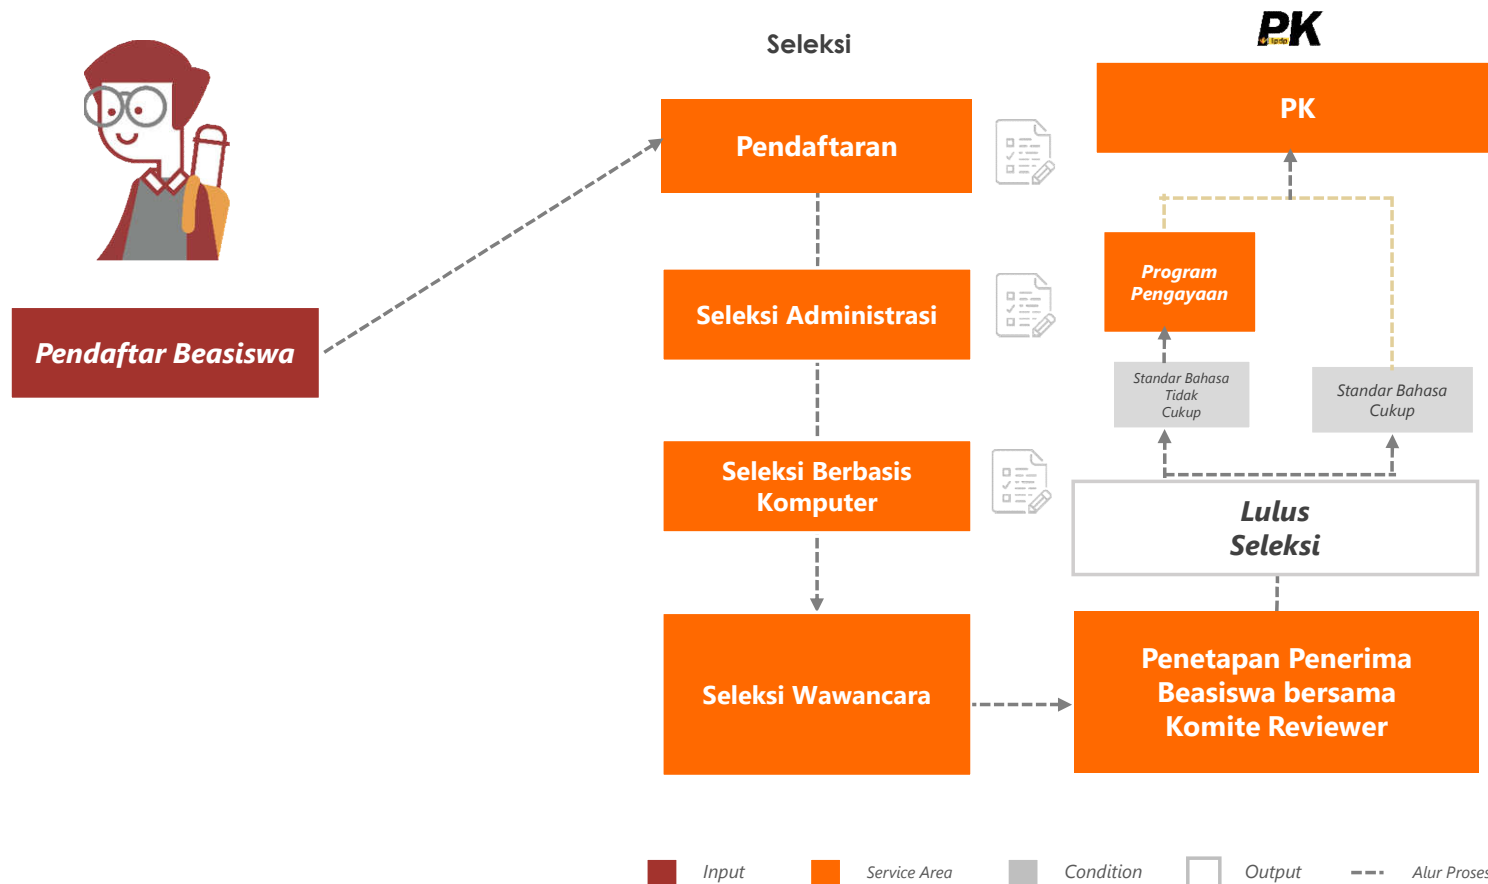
Seleksi

PK

Pendaftar Beasiswa

Pendaftaran

Seleksi Administrasi

Seleksi Berbasis Komputer

Seleksi Wawancara

PK

Program Pengayaan

Standar Bahasa Tidak Cukup

Standar Bahasa Cukup

Lulus Seleksi

Penetapan Penerima Beasiswa bersama Komite Reviewer

Input Service Area Condition Output Alur Proses